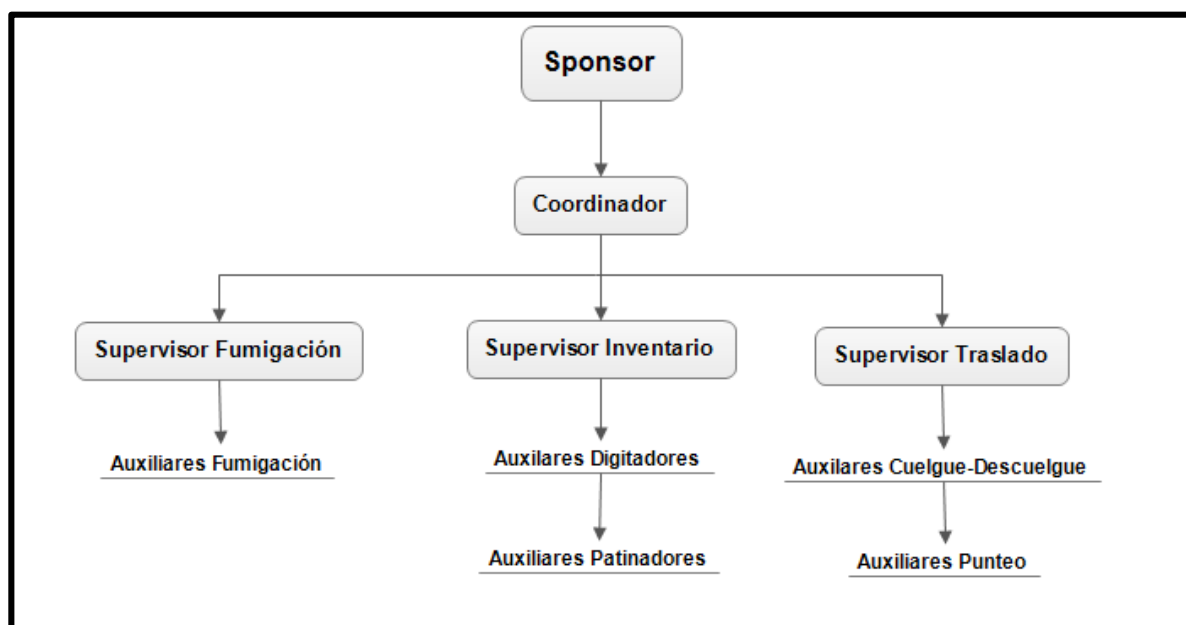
Sponsor

Coordinador

Supervisor Fumigación

Supervisor Inventario

Supervisor Traslado

Auxiliares Fumigación

Auxilares Digitadores

Auxiliares Patinadores

Auxilares Cuelgue-Descuelgue

Auxiliares Punteo